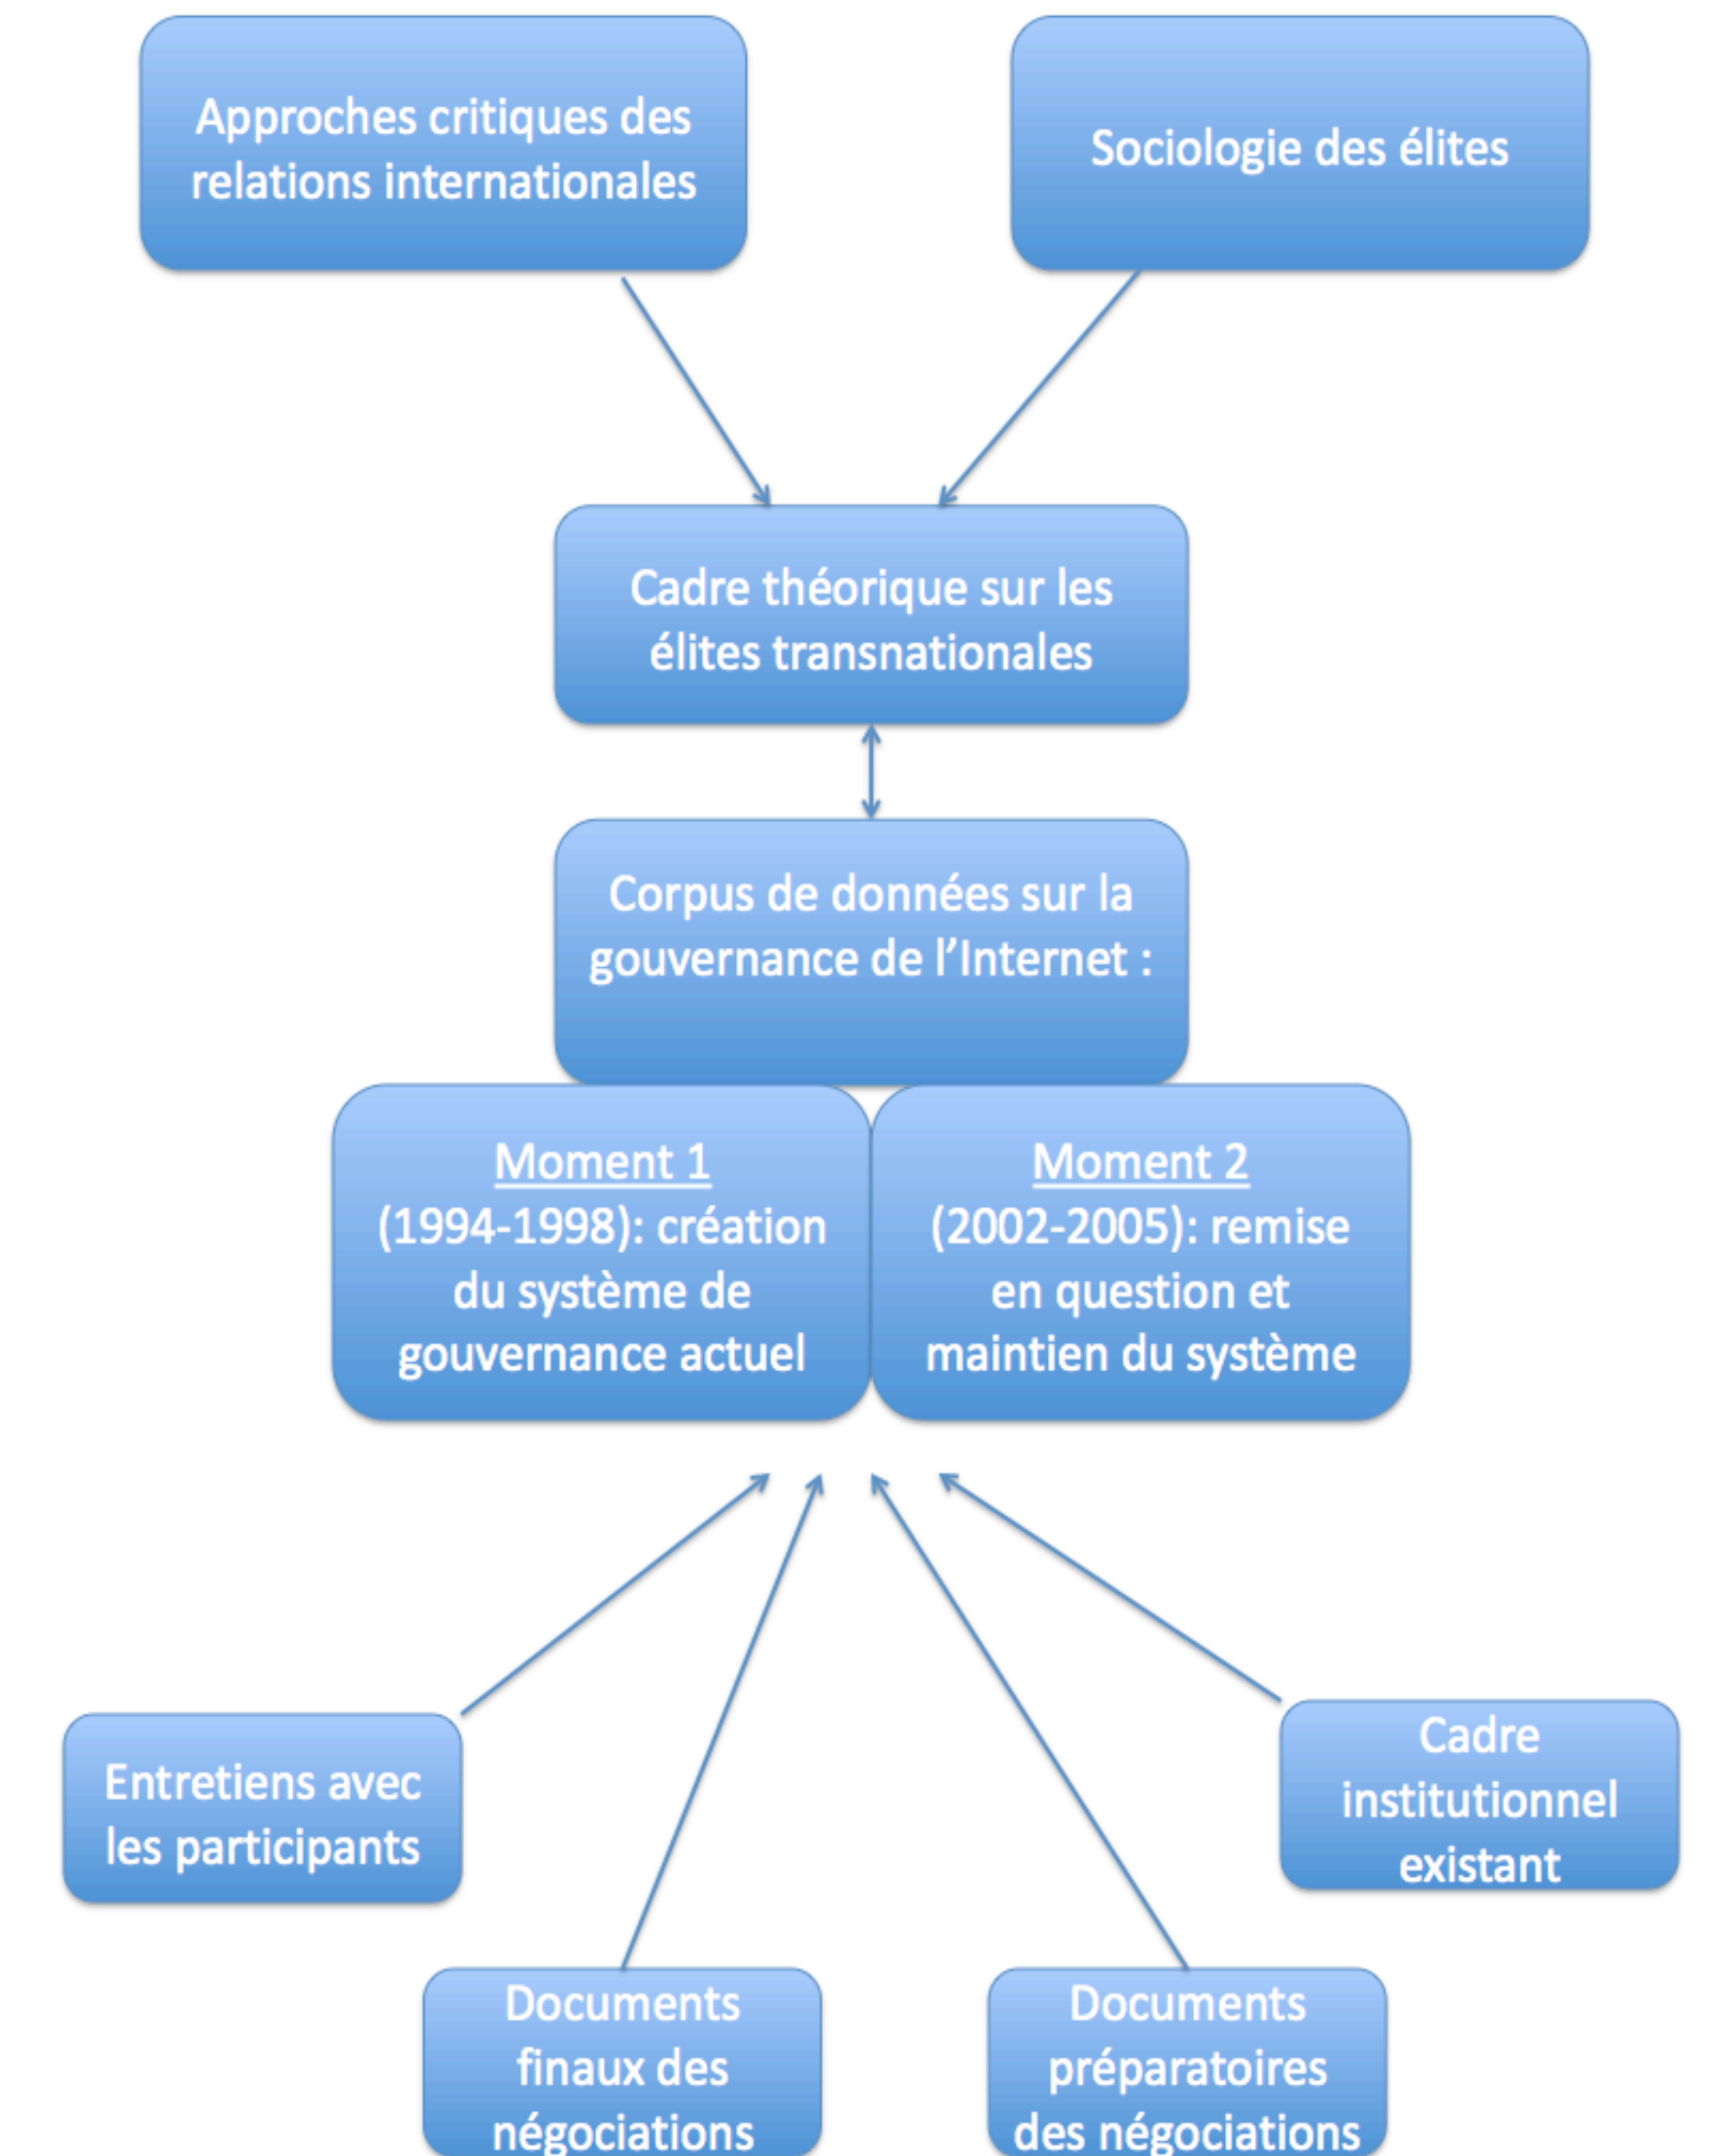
Approches critiques des relations internationales

Sociologie des élites

Cadre théorique sur les élites transnationales

Corpus de données sur la gouvernance de l'Internet :

Moment 1
(1994-1998): création du système de gouvernance actuel

Moment 2
(2002-2005): remise en question et maintien du système

Entretiens avec les participants

Cadre institutionnel existant

Documents finaux des négociations

Documents préparatoires des négociations